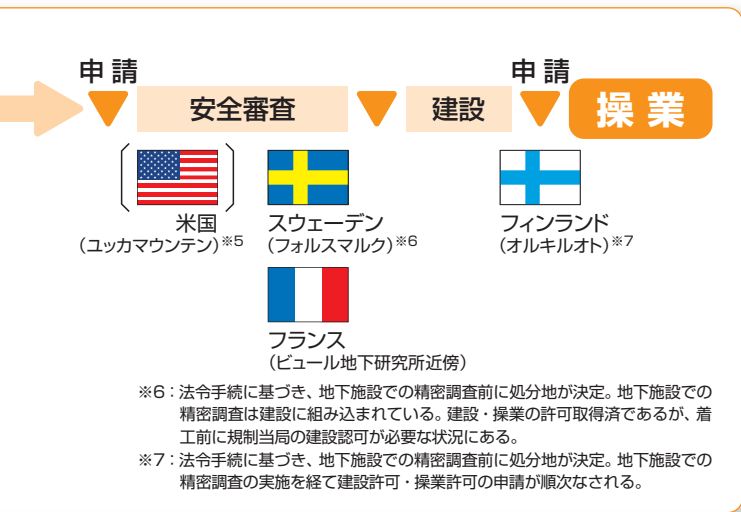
申 請

申 請

安全審査

建設

操 業

米国
（ユッカマウンテン）※5

スウェーデン
（フォルスマルク）※6

フィンランド
（オルキルオト）※7

フランス
（ビュール地下研究所近傍）

※6：法令手続に基づき、地下施設での精密調査前に処分地が決定。地下施設での精密調査は建設に組み込まれている。建設・操業の許可取得済であるが、着工前に規制当局の建設認可が必要な状況にある。

※7：法令手続に基づき、地下施設での精密調査前に処分地が決定。地下施設での精密調査の実施を経て建設許可・操業許可の申請が順次なされる。